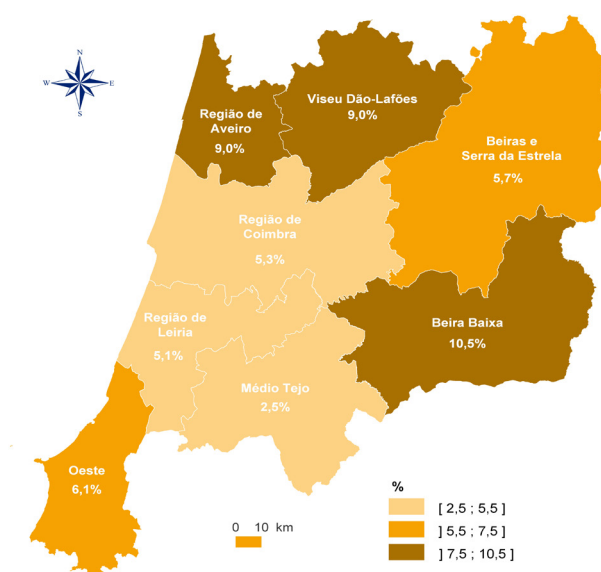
N
W
E
S

Região de Aveiro
9,0%

Viseu Dão-Lafões
9,0%

Beiras e Serra da Estrela
5,7%

Região de Coimbra
5,3%

Região de Leiria
5,1%

Beira Baixa
10,5%

Médio Tejo
2,5%

Oeste
6,1%

0 10 km

%
[ 2,5 ; 5,5 ]
] 5,5 ; 7,5 ]
] 7,5 ; 10,5 ]